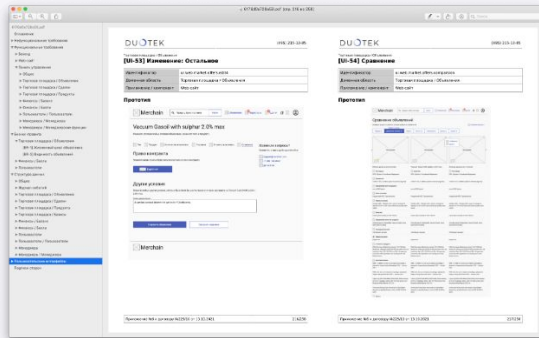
DUOTEK

[UI-53] Изменение: Остальное

Торговая площадка / Объявления

| Идентификатор | |
|---|---|
| Доменная область | Торговая площадка / Объявления |
| Поставщики / компания | Веб-сайт |

Прототип

Merchain

Vacuum Gasoil with sulphur 2.0% max

Новое условие

Другое условие

Merchain

DUOTEK

[UI-54] Сравнение

Торговая площадка / Объявления

| Идентификатор | |
|---|---|
| Доменная область | Торговая площадка / Объявления |
| Поставщики / компания | Веб-сайт |

Прототип

Сравнение объявлений

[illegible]